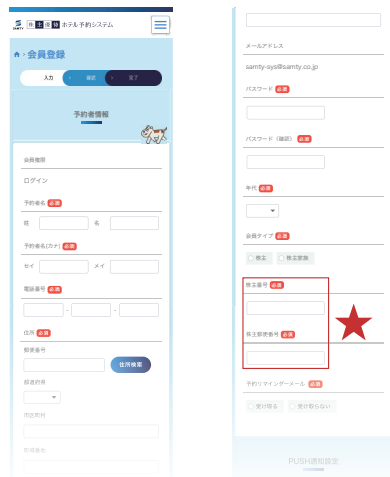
SAMTY 株主優待 ホテル予約システム

会員登録

入力　確認　完了

予約者情報

会員種別

ログイン

予約者名 必須

姓　名

予約者名(カナ) 必須

セイ　メイ

電話番号 必須

- -

住所 必須

郵便番号

住所検索

都道府県

市区町村

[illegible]

メールアドレス

samty-sys@samty.co.jp

パスワード 必須

パスワード（確認） 必須

年代 必須

会員タイプ 必須

株主　株主家族

株主番号 必須

株主優待番号 必須

予約リマインダーメール 必須

受け取る　受け取らない

PUSH通知設定